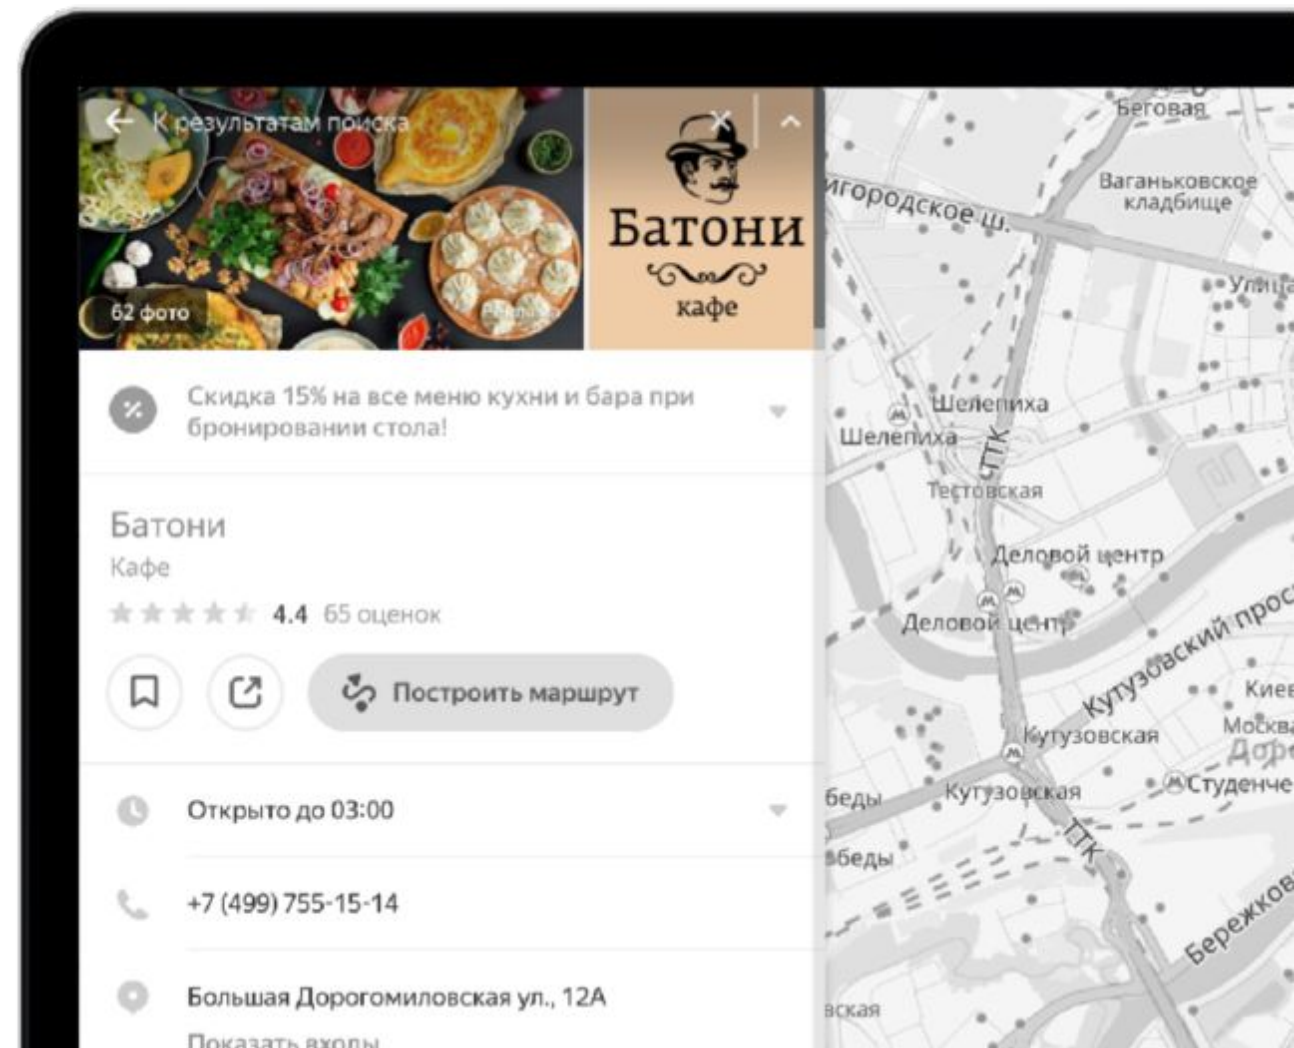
К результатам поиска

62 фото

Батони
кафе

Скидка 15% на все меню кухни и бара при бронировании стола!

Батони
Кафе
4.4 65 оценок

Построить маршрут

Открыто до 03:00

+7 (499) 755-15-14

Большая Дорогомиловская ул., 12А
Показать входы

Беговая
Ваганьковское кладбище
игородское ш.
Улица
Шелепиха
Шелепиха
ПТК
Тестовская
Деловой центр
Деловой центр
Кутузовский прос
Киев
Кутузовская
Москва
Доро
беды
Кутузовская
Студенче
беды
ТТК
Бережков
вская